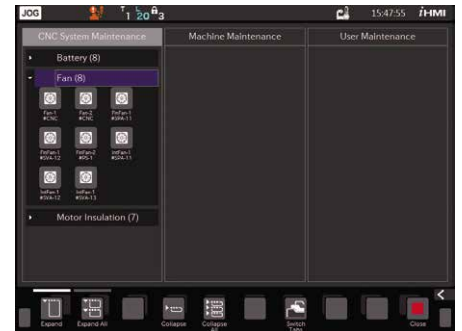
JOG 1 20 3 15:47:55 iHMI

CNC System Maintenance

Battery (8)

Fan (8)

Fan-1 #CNC

Fan-2 #CNC

FinFan-1 #SPA-11

FinFan-1 #SVA-12

FinFan-2 #PS-1

IntFan-1 #SPA-11

IntFan-1 #SVA-12

IntFan-1 #SVA-13

Motor Insulation (7)

Machine Maintenance

User Maintenance

Expand

Expand All

Collapse

Collapse All

Switch Tabs

Close